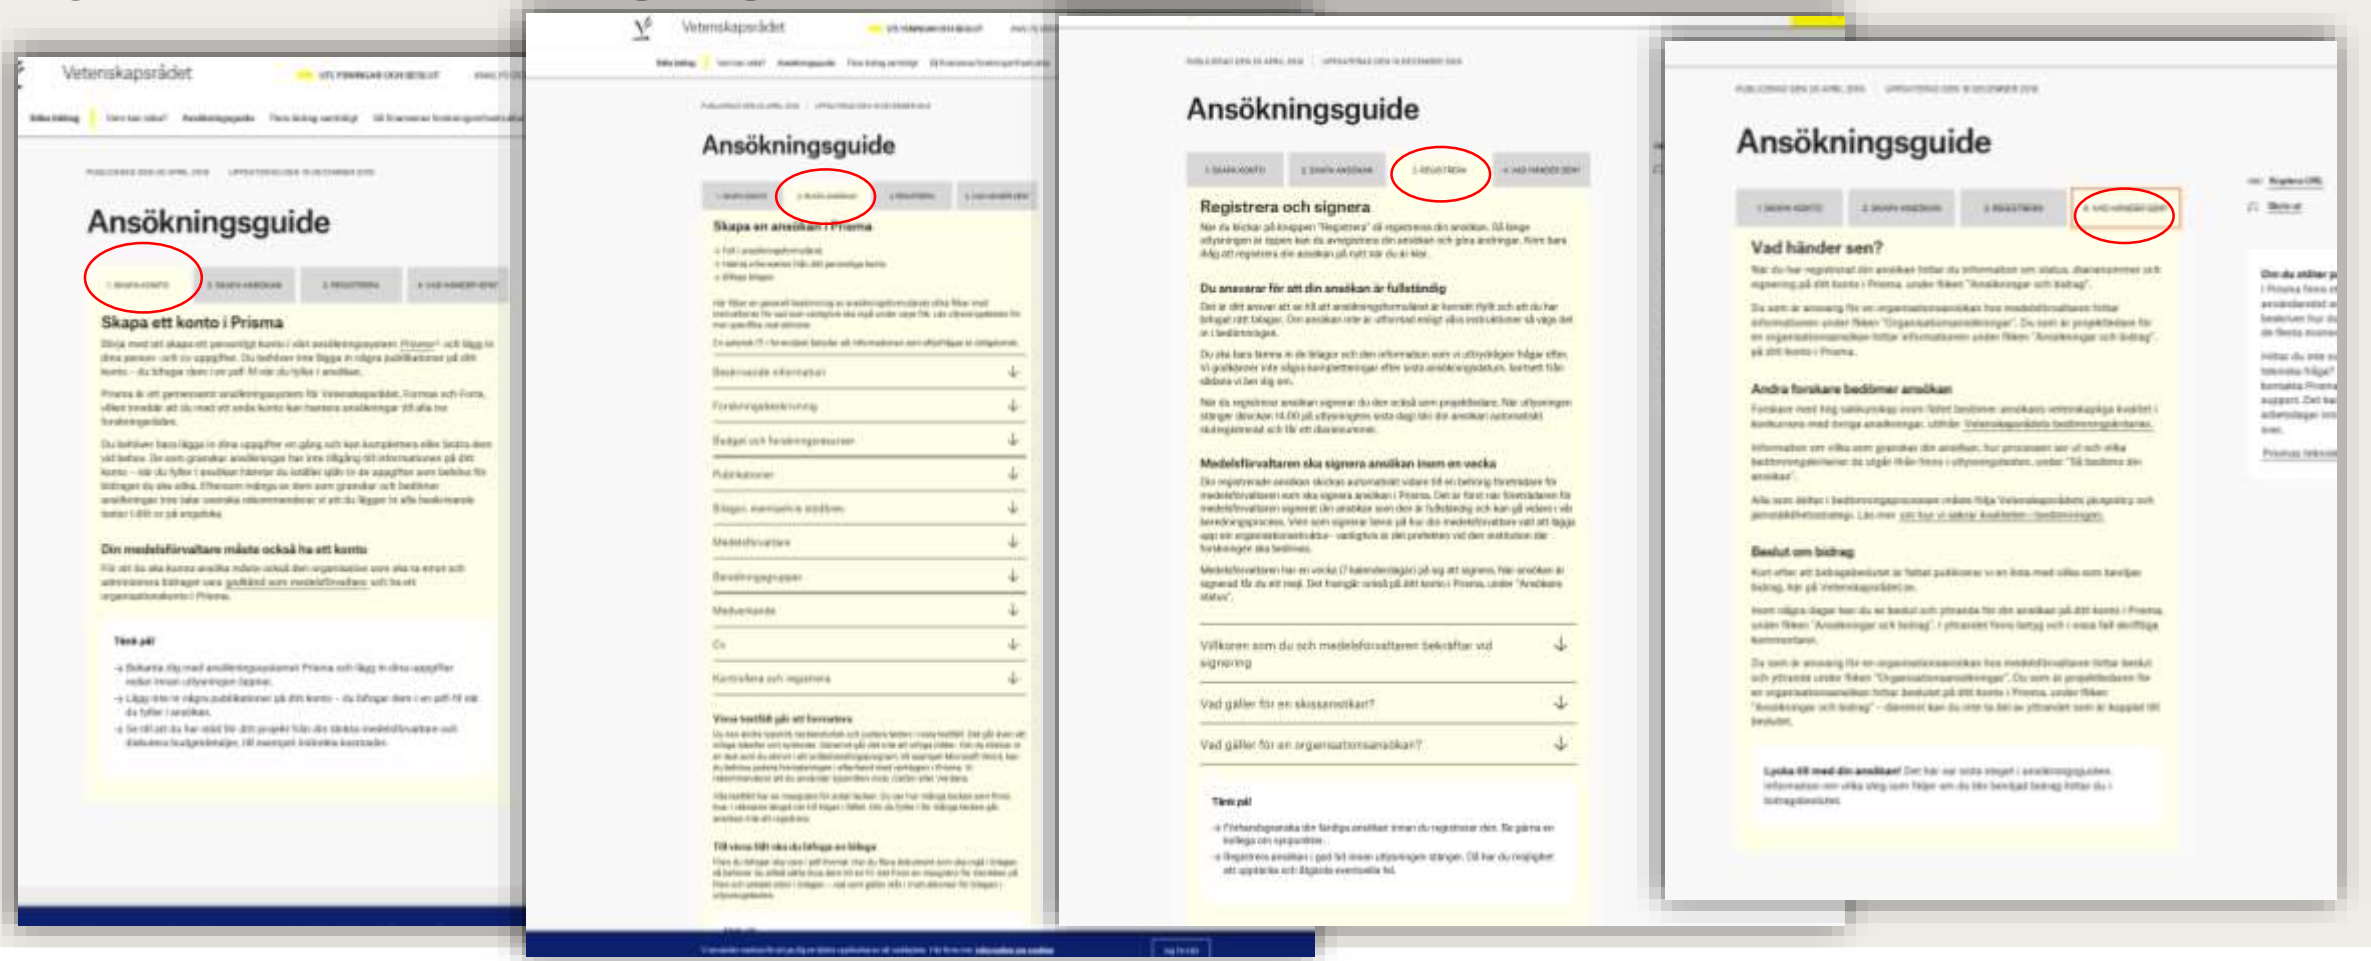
Vetenskapsrådet

Ansökningsguide

Skapa ett konto i Prisma

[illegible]

Din medelsförvaltare måste också ha ett konto

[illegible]

Tänk på!

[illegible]

Vetenskapsrådet

Ansökningsguide

Skapa en ansökan i Prisma

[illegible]

Beskrivande information

Forskningsbeskrivning

Budget och forskningsresurser

Publikationer

Bilagor, exempelvis skildbrev

Medelsförvaltare

Bevakningsgrupper

Medverkande

Cv

Kontrollera och registrera

Vissa textfält går att formatera

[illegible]

Till vissa fält ska du bifoga en bilaga

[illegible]

Ansökningsguide

Registrera och signera

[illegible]

Du ansvarar för att din ansökan är fullständig

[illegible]

Medelsförvaltaren ska signera ansökan inom en vecka

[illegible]

Villkoren som du och medelsförvaltaren bekräftar vid signering

Vad gäller för en skissansökan?

Vad gäller för en organisationsansökan?

Tänk på!

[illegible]

Ansökningsguide

Vad händer sen?

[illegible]

Andra forskare bedömer ansökan

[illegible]

Beslut om bidrag

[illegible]

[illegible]